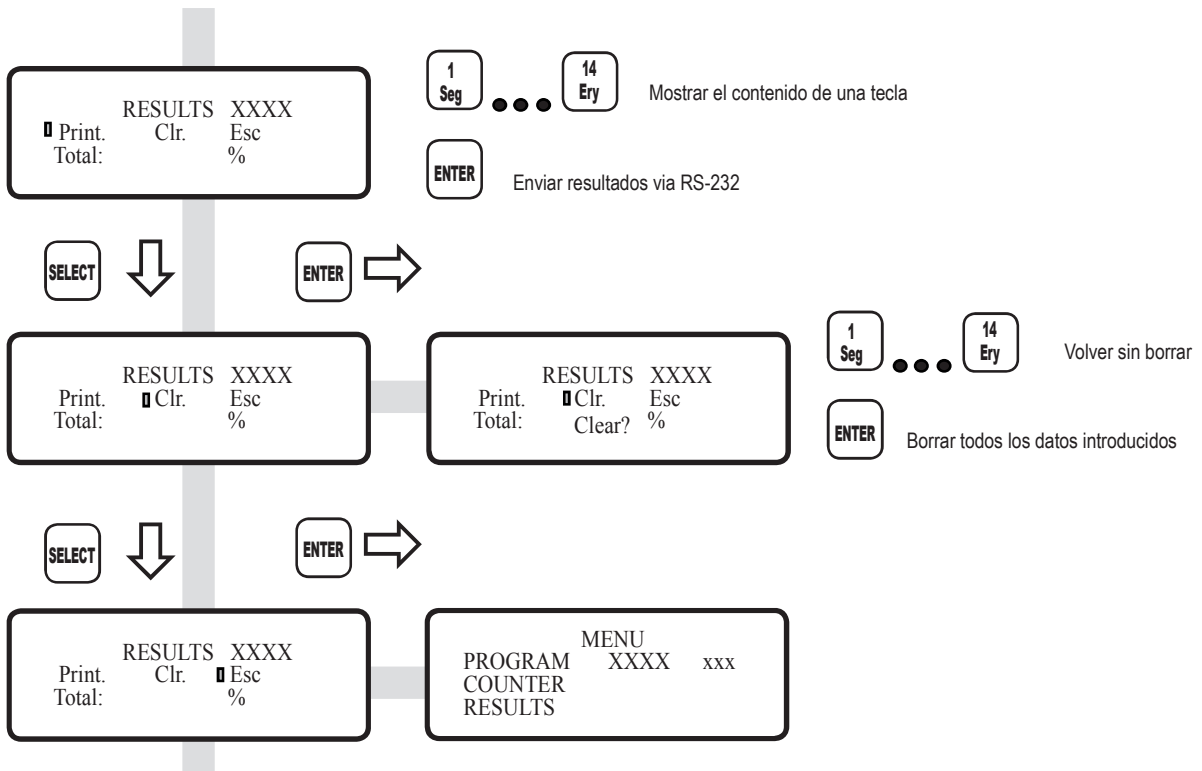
RESULTS XXXX
Print. Clr. Esc
Total: %

1
Seg

14
Ery

Mostrar el contenido de una tecla

ENTER

Enviar resultados via RS-232

SELECT

ENTER

RESULTS XXXX
Print. Clr. Esc
Total: %

RESULTS XXXX
Print. Clr. Esc
Total: Clear? %

1
Seg

14
Ery

Volver sin borrar

ENTER

Borrar todos los datos introducidos

SELECT

ENTER

RESULTS XXXX
Print. Clr. Esc
Total: %

MENU
PROGRAM XXXX xxx
COUNTER
RESULTS